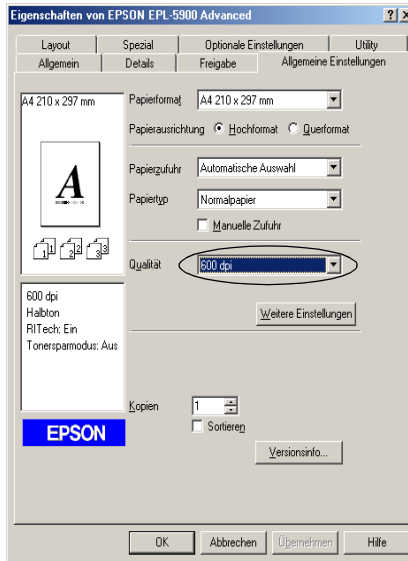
Eigenschaften von EPSON EPL-5900 Advanced

?| X

Layout | Spezial | Optionale Einstellungen | Utility
Allgemein | Details | Freigabe | Allgemeine Einstellungen

A4 210 x 297 mm

A

1 2 3

600 dpi
Halbton
RITech: Ein
Tonersparmodus: Aus

EPSON

Papierformat A4 210 x 297 mm

Papierausrichtung Hochformat Querformat

Papierzufuhr Automatische Auswahl

Papiertyp Normalpapier

Manuelle Zufuhr

Qualität 600 dpi

Weitere Einstellungen

Kopien 1

Sortieren

Versionsinfo...

OK | Abbrechen | Übernehmen | Hilfe